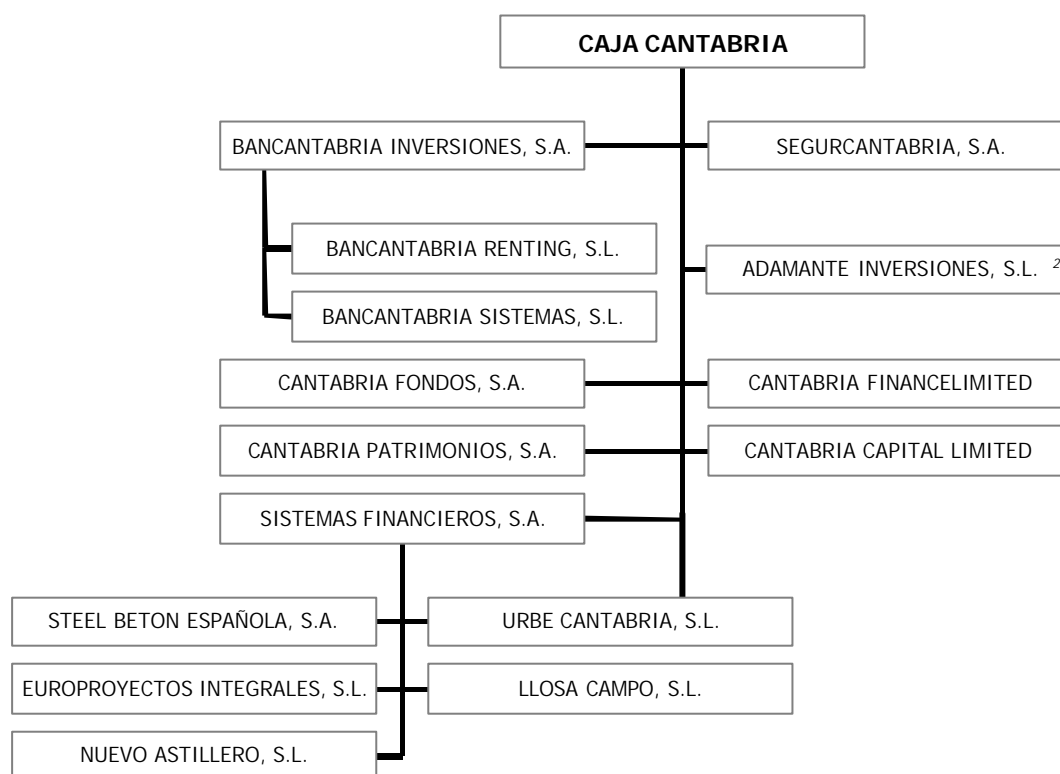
CAJA CANTABRIA

BANCANTABRIA INVERSIONES, S.A.

SEGURCANTABRIA, S.A.

BANCANTABRIA RENTING, S.L.

ADAMANTE INVERSIONES, S.L. $^2$

BANCANTABRIA SISTEMAS, S.L.

CANTABRIA FONDOS, S.A.

CANTABRIA FINANCELIMITED

CANTABRIA PATRIMONIOS, S.A.

CANTABRIA CAPITAL LIMITED

SISTEMAS FINANCIEROS, S.A.

STEEL BETON ESPAÑOLA, S.A.

URBE CANTABRIA, S.L.

EUROPROYECTOS INTEGRALES, S.L.

LLOSA CAMPO, S.L.

NUEVO ASTILLERO, S.L.